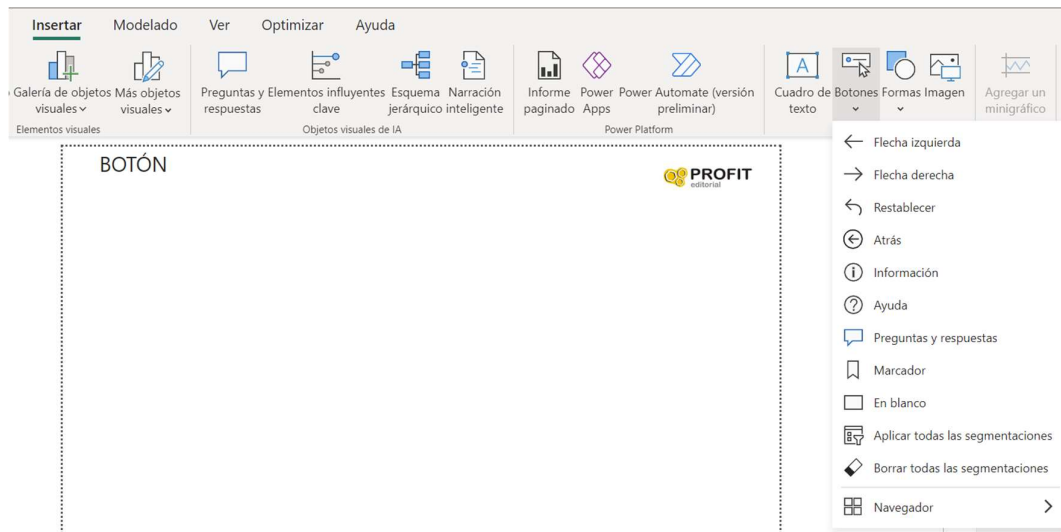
Insertar Modelado Ver Optimizar Ayuda

Galería de objetos visuales Más objetos visuales
Elementos visuales

Preguntas y respuestas Elementos influyentes clave Esquema jerárquico Narración inteligente
Objetos visuales de IA

Informe paginado Power Apps Power Automate (versión preliminar)
Power Platform

Cuadro de texto Botones Formas Imagen Agregar un minigráfico

BOTÓN

PROFIT editorial

Flecha izquierda
Flecha derecha
Restablecer
Atrás
Información
Ayuda
Preguntas y respuestas
Marcador
En blanco
Aplicar todas las segmentaciones
Borrar todas las segmentaciones
Navegador